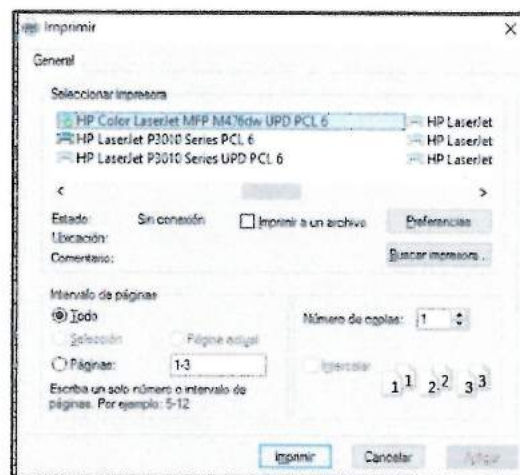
Imprimir

General

Seleccionar impresora

HP Color LaserJet MFP M476dw UPD PCL 6
HP LaserJet P3010 Series PCL 6
HP LaserJet P3010 Series UPD PCL 6

HP LaserJet
HP LaserJet
HP LaserJet

Estado: Sin conexión
Imprimir a un archivo
Preferencias
Ubicación:
Comentario:
Buscar impresora...

Intervalo de páginas
Todo
Selección
Página actual
Páginas: 1-3
Escriba un solo número o intervalo de páginas. Por ejemplo: 5-12

Número de copias: 1
Intercalar
1 1 2 2 3 3

Imprimir
Cancelar
Aplicar